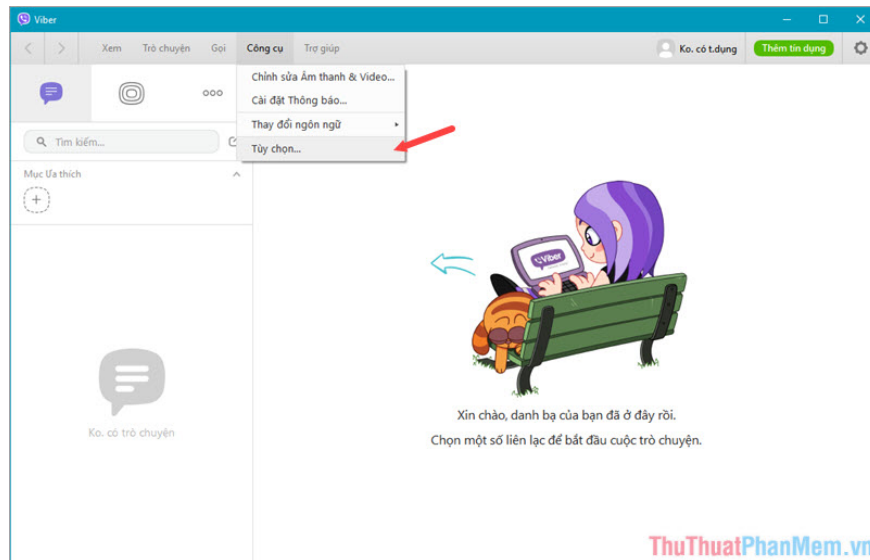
Viber

Xem Trò chuyện Gọi Công cụ Trợ giúp

Ko. có t.dụng

Thêm tín dụng

Chỉnh sửa Âm thanh & Video...
Cài đặt Thông báo...
Thay đổi ngôn ngữ
Tùy chọn...

Tìm kiếm...

Mục Ưa thích

Ko. có trò chuyện

Viber

Xin chào, danh bạ của bạn đã ở đây rồi.
Chọn một số liên lạc để bắt đầu cuộc trò chuyện.

ThuThuatPhanMem.vn